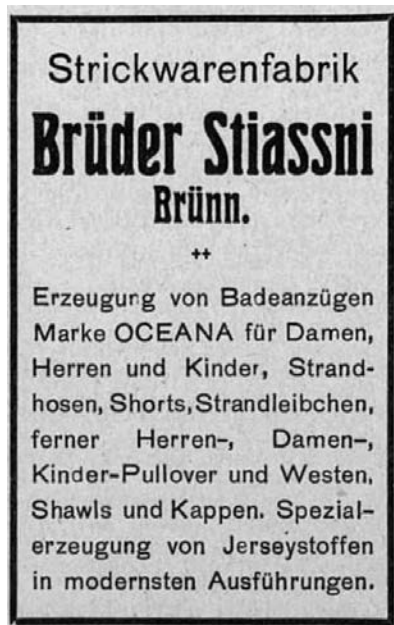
Strickwarenfabrik

Brüder Stiassni

Brünn.

++

Erzeugung von Badeanzügen Marke OCEANA für Damen, Herren und Kinder, Strandhosen, Shorts, Strandleibchen, ferner Herren-, Damen-, Kinder-Pullover und Westen, Shawls und Kappen. Spezialerzeugung von Jerseystoffen in modernsten Ausführungen.